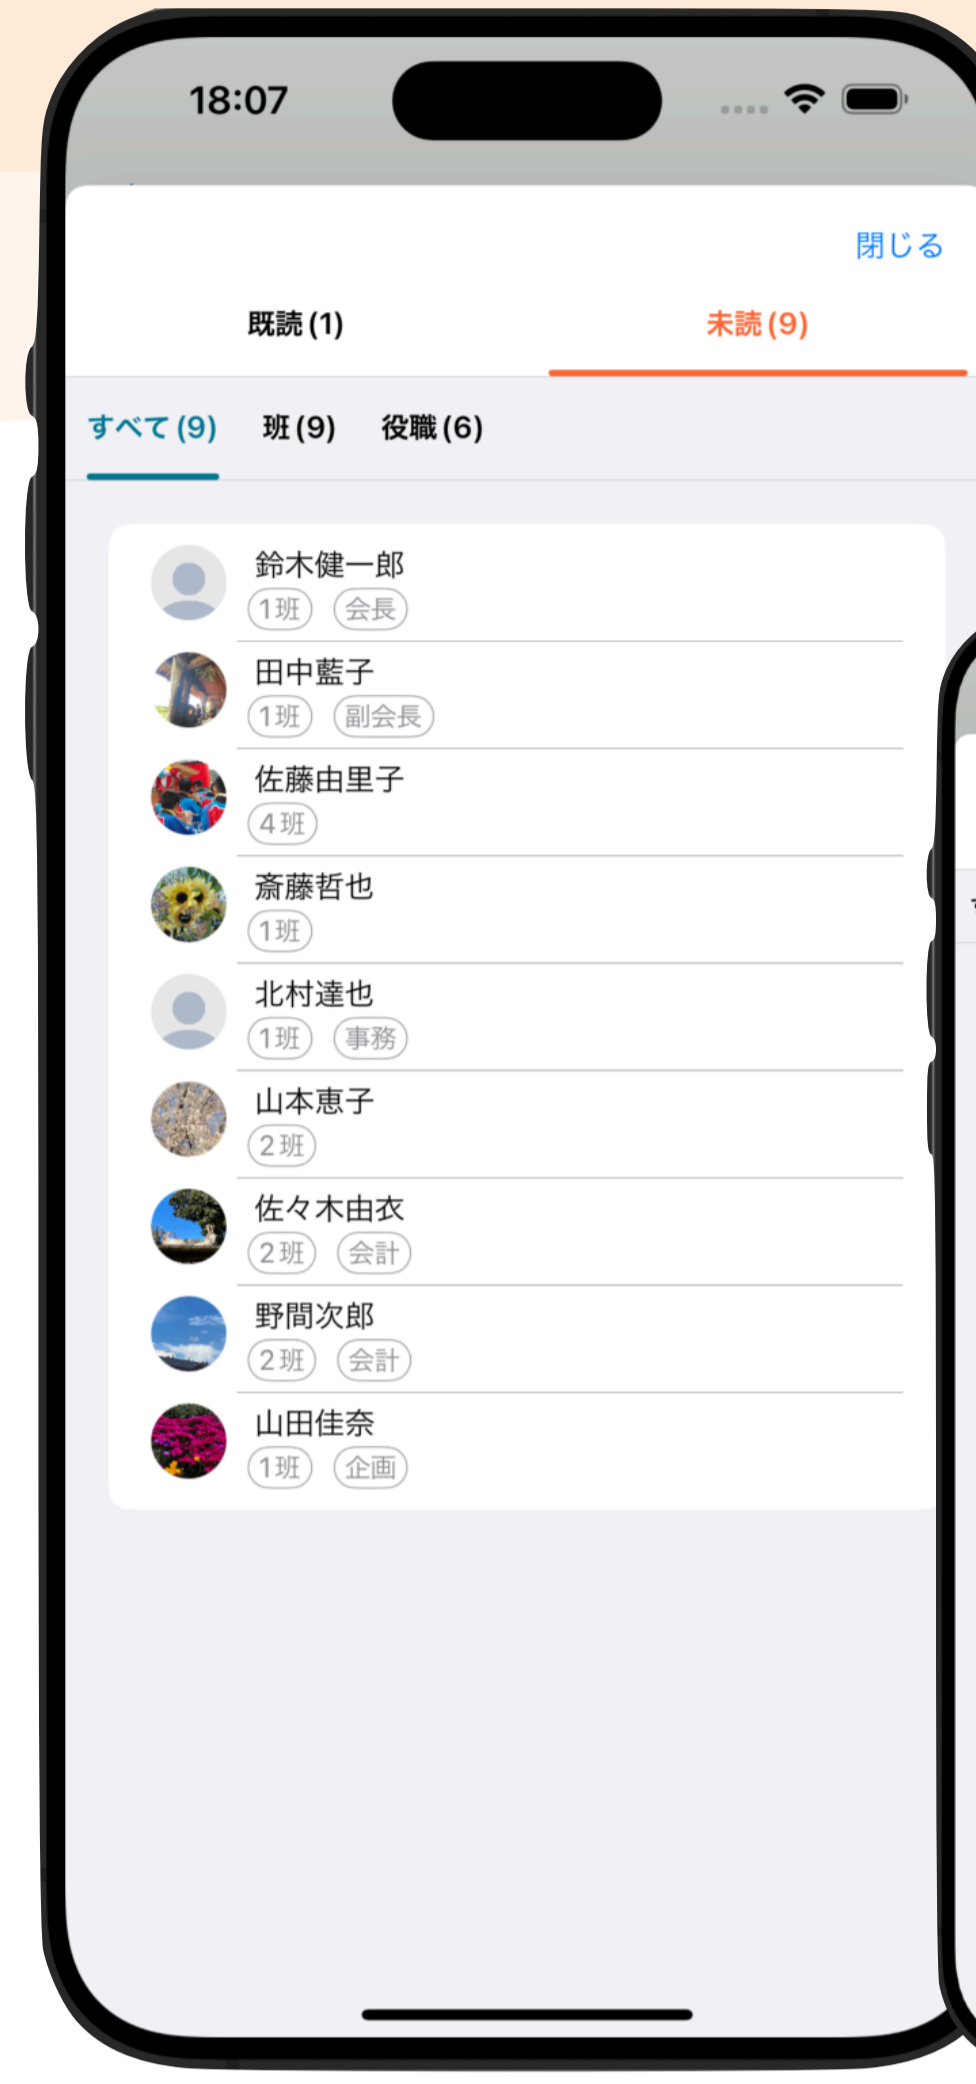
18:07

閉じる

既読 (1)

未読 (9)

すべて (9)

班 (9)

役職 (6)

鈴木健一郎
1班
会長

田中藍子
1班
副会長

佐藤由里子
4班

斎藤哲也
1班

北村達也
1班
事務

山本恵子
2班

佐々木由衣
2班
会計

野間次郎
2班
会計

山田佳奈
1班
企画